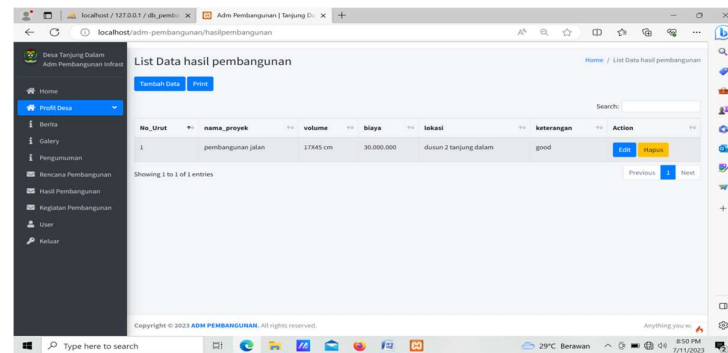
localhost / 127.0.0.1 / db_pemba
Adm Pembangunan | Tanjung Da
localhost/adm-pembangunan/hasilpembangunan

Desa Tanjung Dalam
Adm Pembangunan Infrast

Home
Profil Desa
Berita
Galery
Pengumuman
Rencana Pembangunan
Hasil Pembangunan
Kegiatan Pembangunan
User
Keluar

List Data hasil pembangunan

Home / List Data hasil pembangunan

Tambah Data
Print

Search:

| No_Urut | nama_proyek | volume | biaya | lokasi | keterangan | Action |
|---|---|---|---|---|---|---|
| 1 | pembangunan jalan | 17X45 cm | 30.000.000 | dusun 2 tanjung dalam | good | Edit Hapus |

Showing 1 to 1 of 1 entries

Previous 1 Next

Copyright © 2023 ADM PEMBANGUNAN. All rights reserved.

Anything you w

Type here to search
29°C Berawan
8:50 PM
7/11/2023